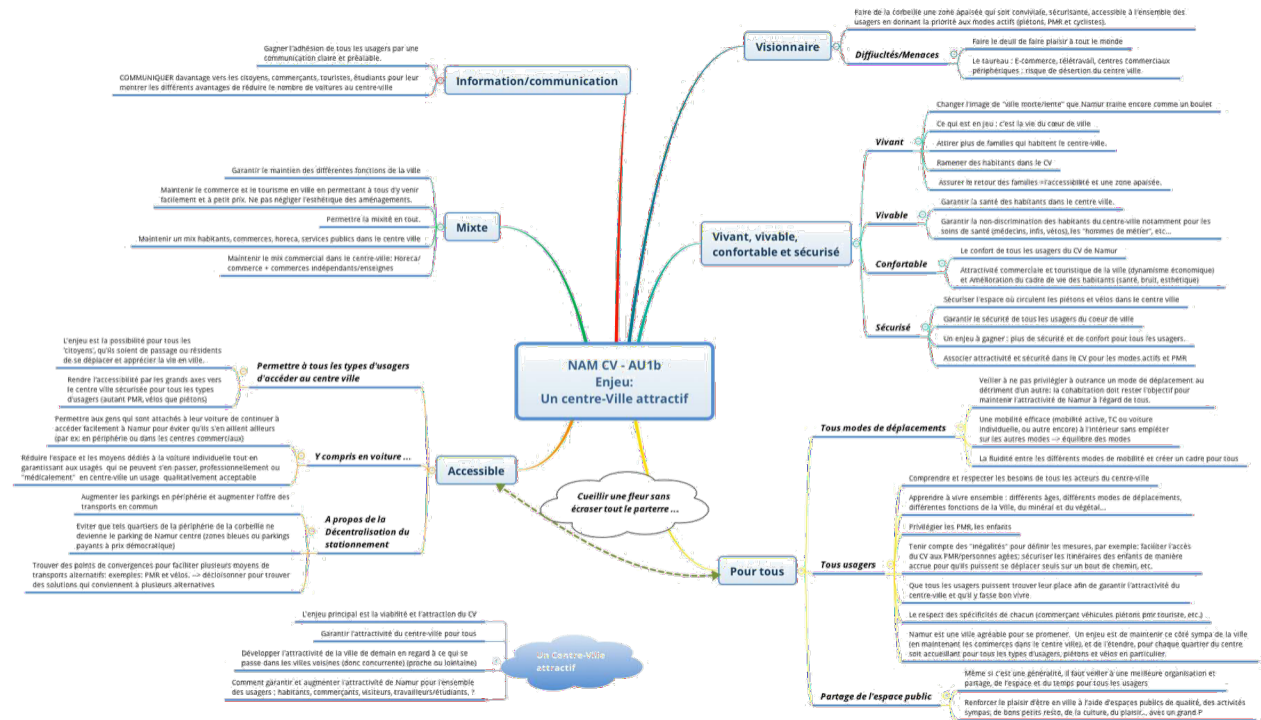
NAM CV - AU1b
Enjeu:
Un centre-Ville attractif

Visionnaire

Faire de la corbeille une zone apaisée qui soit conviviale, sécurisante, accessible à l'ensemble des usagers en donnant la priorité aux modes actifs (piétons, PMR et cyclistes).

Difficultés/Menaces

Faire le deuil de faire plaisir à tout le monde

Le taureau : E-commerce, télétravail, centres commerciaux périphériques : risque de désertion du centre ville

Vivant, vivable, confortable et sécurisé

Vivant

Changer l'image de "ville morte/lente" que Namur traîne encore comme un boulet

Ce qui est en jeu : c'est la vie du cœur de ville

Attirer plus de familles qui habitent le centre-ville.

Ramener des habitants dans le CV

Assurer le retour des familles =>accessibilité et une zone apaisée.

Vivable

Garantir la santé des habitants dans le centre ville.

Garantir la non-discrimination des habitants du centre-ville notamment pour les soins de santé (médecins, infis, vétos), les "hommes de métier", etc...

Confortable

Le confort de tous les usagers du CV de Namur

Attractivité commerciale et touristique de la ville (dynamisme économique) et Amélioration du cadre de vie des habitants (santé, bruit, esthétique)

Sécurisé

Sécuriser l'espace où circulent les piétons et vélos dans le centre ville

Garantir la sécurité de tous les usagers du coeur de ville

Un enjeu à gagner : plus de sécurité et de confort pour tous les usagers.

Associer attractivité et sécurité dans le CV pour les modes actifs et PMR

Information/communication

Gagner l'adhésion de tous les usagers par une communication claire et préalable.

COMMUNIQUER davantage vers les citoyens, commerçants, touristes, étudiants pour leur montrer les différents avantages de réduire le nombre de voitures au centre-ville

Mixte

Garantir le maintien des différentes fonctions de la ville

Maintenir le commerce et le tourisme en ville en permettant à tous d'y venir facilement et à petit prix. Ne pas négliger l'esthétique des aménagements.

Permettre la mixité en tout.

Maintenir un mix habitants, commerces, horeca, services publics dans le centre ville

Maintenir le mix commercial dans le centre-ville: Horeca/ commerce + commerces indépendants/enseignes

Accessible

Permettre à tous les types d'usagers d'accéder au centre ville

L'enjeu est la possibilité pour tous les 'citoyens', qu'ils soient de passage ou résidents de se déplacer et apprécier la vie en ville.

Rendre l'accessibilité par les grands axes vers le centre ville sécurisée pour tous les types d'usagers (autant PMR, vélos que piétons)

Y compris en voiture ...

Permettre aux gens qui sont attachés à leur voiture de continuer à accéder facilement à Namur pour éviter qu'ils s'en aillent ailleurs (par ex: en périphérie ou dans les centres commerciaux)

Réduire l'espace et les moyens dédiés à la voiture individuelle tout en garantissant aux usagés qui ne peuvent s'en passer, professionnellement ou "médicalement" en centre-ville un usage qualitativement acceptable

A propos de la Décentralisation du stationnement

Augmenter les parkings en périphérie et augmenter l'offre des transports en commun

Eviter que tels quartiers de la périphérie de la corbeille ne devienne le parking de Namur centre (zones bleues ou parkings payants à prix démocratique)

Trouver des points de convergences pour faciliter plusieurs moyens de transports alternatifs: exemples: PMR et vélos. --> décloisonner pour trouver des solutions qui conviennent à plusieurs alternatives

Cueillir une fleur sans écraser tout le parterre ...

Pour tous

Tous modes de déplacements

Veiller à ne pas privilégier à outrance un mode de déplacement au détriment d'un autre: la cohabitation doit rester l'objectif pour maintenir l'attractivité de Namur à l'égard de tous.

Une mobilité efficace (mobilité active, TC ou voiture individuelle, ou autre encore) à l'intérieur sans empiéter sur les autres modes --> équilibre des modes

La fluidité entre les différents modes de mobilité et créer un cadre pour tous

Tous usagers

Comprendre et respecter les besoins de tous les acteurs du centre-ville

Apprendre à vivre ensemble : différents âges, différents modes de déplacements, différentes fonctions de la Ville, du minéral et du végétal...

Privilégier les PMR, les enfants

Tenir compte des "inégalités" pour définir les mesures, par exemple: faciliter l'accès du CV aux PMR/personnes agées; sécuriser les itinéraires des enfants de manière accrue pour qu'ils puissent se déplacer seuls sur un bout de chemin, etc.

Que tous les usagers puissent trouver leur place afin de garantir l'attractivité du centre-ville, et qu'il y fasse bon vivre

Le respect des spécificités de chacun (commerçant véhicules piétons pmr touriste, etc.)

Namur est une ville agréable pour se promener. Un enjeu est de maintenir ce côté sympa de la ville (en maintenant les commerces dans le centre ville), et de l'étendre, pour chaque quartier du centre soit accueillant pour tous les types d'usagers, piétons et vélos en particulier.

Partage de l'espace public

Même si c'est une généralité, il faut veiller à une meilleure organisation et partage, de l'espace et du temps pour tous les usagers

Renforcer le plaisir d'être en ville à l'aide d'espaces publics de qualité, des activités sympas, de bons petits restos, de la culture, du plaisir... avec un grand P

Un Centre-Ville attractif

L'enjeu principal est la viabilité et l'attraction du CV

Garantir l'attractivité du centre-ville pour tous

Développer l'attractivité de la ville de demain en regard à ce qui se passe dans les villes voisines (donc concurrente) (proche ou lointaine)

Comment garantir et augmenter l'attractivité de Namur pour l'ensemble des usagers ; habitants, commerçants, visiteurs, travailleurs/étudiants, ?